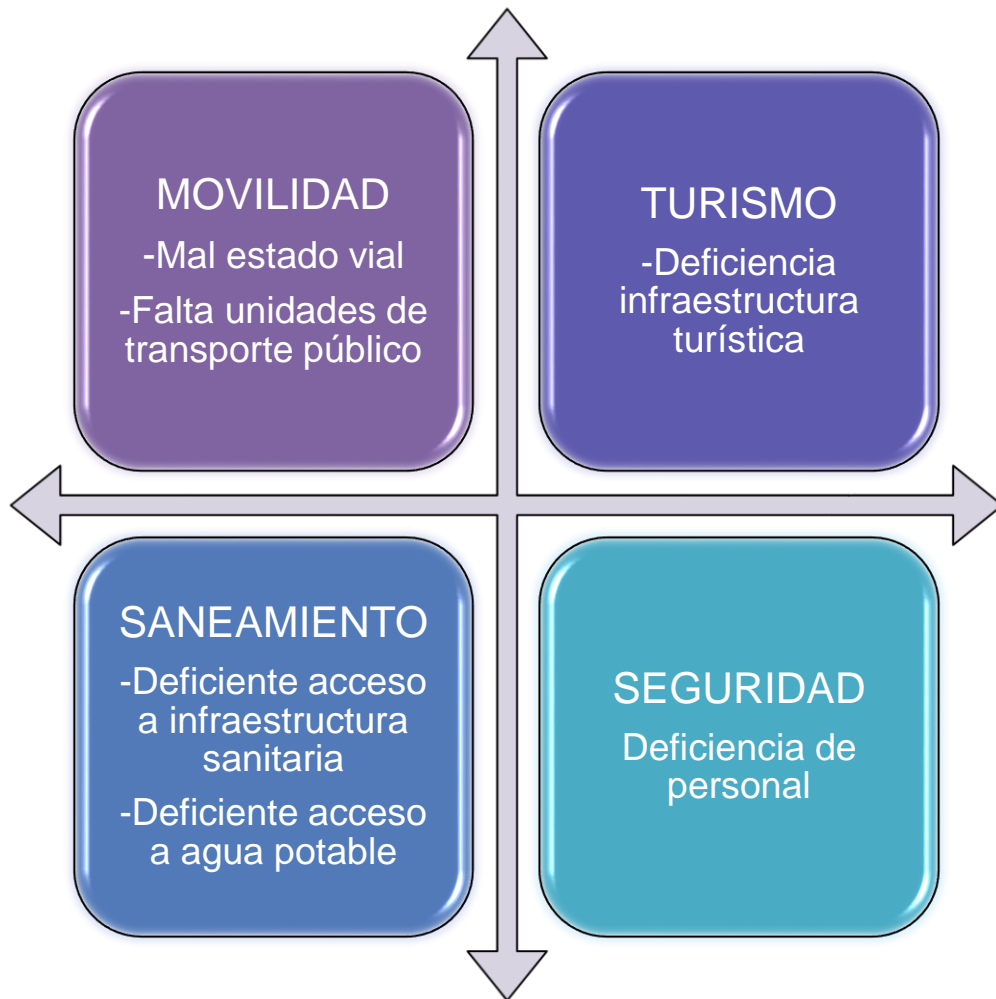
MOVILIDAD

-Mal estado vial

-Falta unidades de transporte público

TURISMO

-Deficiencia infraestructura turística

SANEAMIENTO

-Deficiente acceso a infraestructura sanitaria

-Deficiente acceso a agua potable

SEGURIDAD

Deficiencia de personal